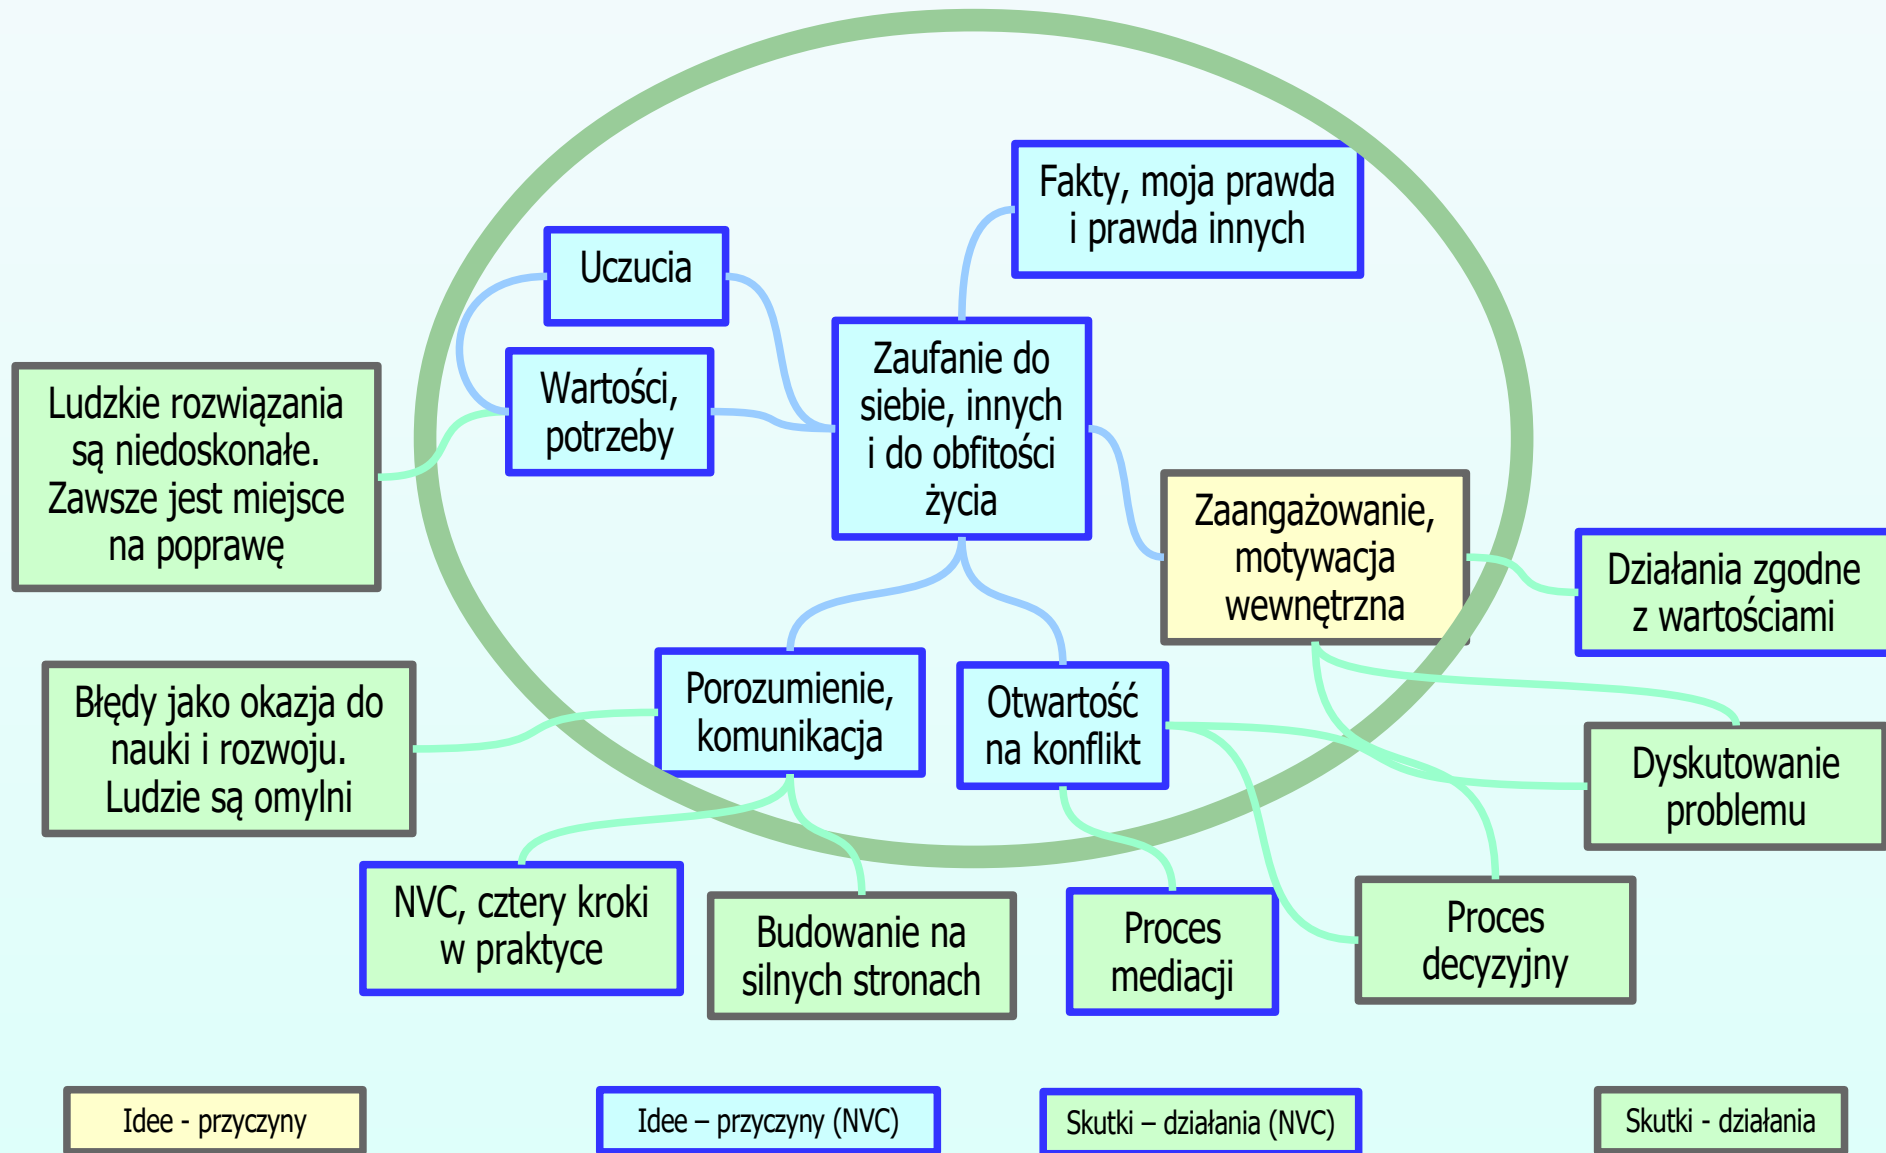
Fakty, moja prawda i prawda innych

Uczucia

Wartości, potrzeby

Zaufanie do siebie, innych i do obfitości życia

Ludzkie rozwiązania są niedoskonałe. Zawsze jest miejsce na poprawę

Zaangażowanie, motywacja wewnętrzna

Działania zgodne z wartościami

Błędy jako okazja do nauki i rozwoju. Ludzie są omylni

Porozumienie, komunikacja

Otwartość na konflikt

Dyskutowanie problemu

NVC, cztery kroki w praktyce

Budowanie na silnych stronach

Proces mediacji

Proces decyzyjny

Idee - przyczyny

Idee – przyczyny (NVC)

Skutki – działania (NVC)

Skutki - działania